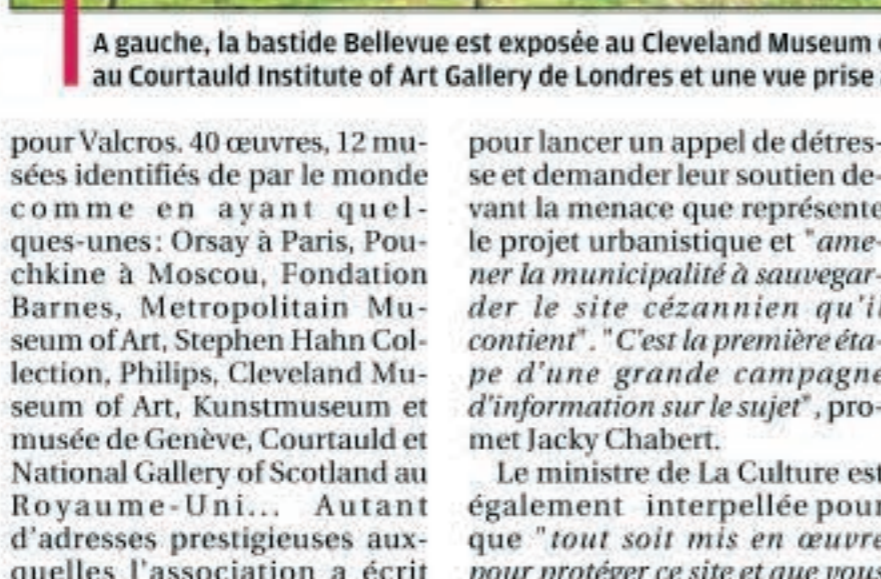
A gauche, la bastide Bellevue est exposée au Cleveland Museum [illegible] au Courtauld Institute of Art Gallery de Londres et une vue prise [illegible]

pour Valcros. 40 œuvres, 12 musées identifiés de par le monde comme en ayant quelques-unes: Orsay à Paris, Pouchkine à Moscou, Fondation Barnes, Metropolitain Museum of Art, Stephen Hahn Collection, Philips, Cleveland Museum of Art, Kunstmuseum et musée de Genève, Courtauld et National Gallery of Scotland au Royaume-Uni... Autant d'adresses prestigieuses auxquelles l'association a écrit

pour lancer un appel de détresse et demander leur soutien devant la menace que représente le projet urbanistique et "amener la municipalité à sauvegarder le site cézannien qu'il contient". "C'est la première étape d'une grande campagne d'information sur le sujet", promet Jacky Chabert.

Le ministre de La Culture est également interpellée pour que "tout soit mis en œuvre pour protéger ce site et que vous